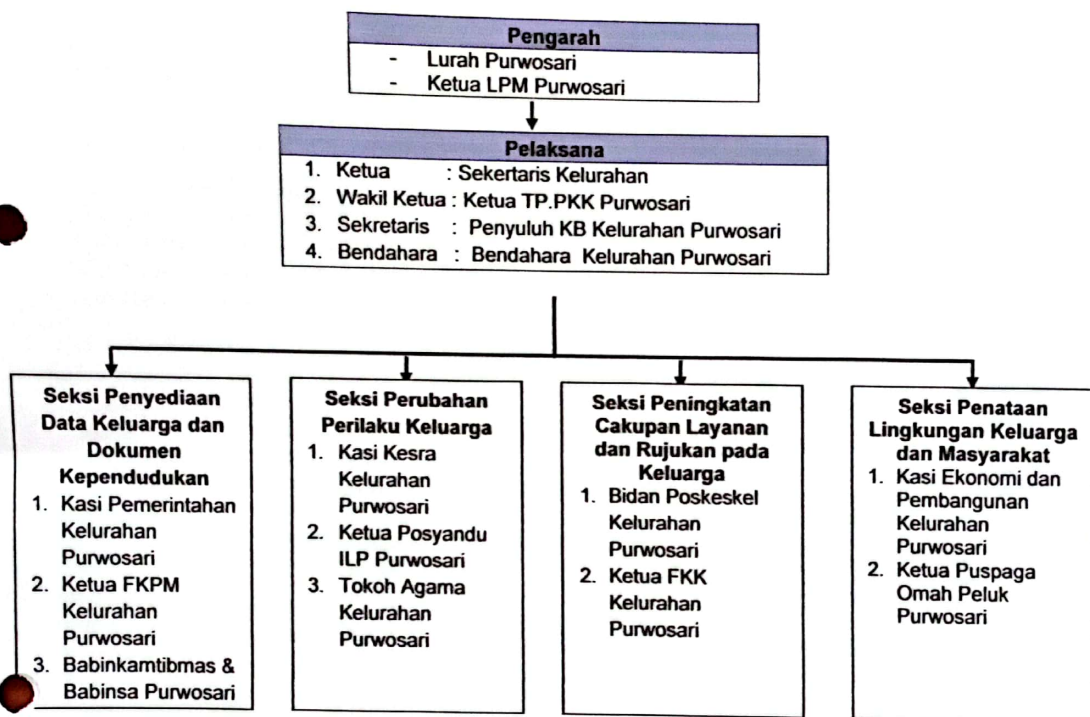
Pengarah
- Lurah Purwosari
- Ketua LPM Purwosari

Pelaksana
1. Ketua : Sekertaris Kelurahan
2. Wakil Ketua : Ketua TP.PKK Purwosari
3. Sekretaris : Penyuluh KB Kelurahan Purwosari
4. Bendahara : Bendahara Kelurahan Purwosari

Seksi Penyediaan Data Keluarga dan Dokumen Kependudukan
1. Kasi Pemerintahan Kelurahan Purwosari
2. Ketua FKPM Kelurahan Purwosari
3. Babinkamtibmas & Babinsa Purwosari

Seksi Perubahan Perilaku Keluarga
1. Kasi Kesra Kelurahan Purwosari
2. Ketua Posyandu ILP Purwosari
3. Tokoh Agama Kelurahan Purwosari

Seksi Peningkatan Cakupan Layanan dan Rujukan pada Keluarga
1. Bidan Poskeskel Kelurahan Purwosari
2. Ketua FKK Kelurahan Purwosari

Seksi Penataan Lingkungan Keluarga dan Masyarakat
1. Kasi Ekonomi dan Pembangunan Kelurahan Purwosari
2. Ketua Puspaga Omah Peluk Purwosari